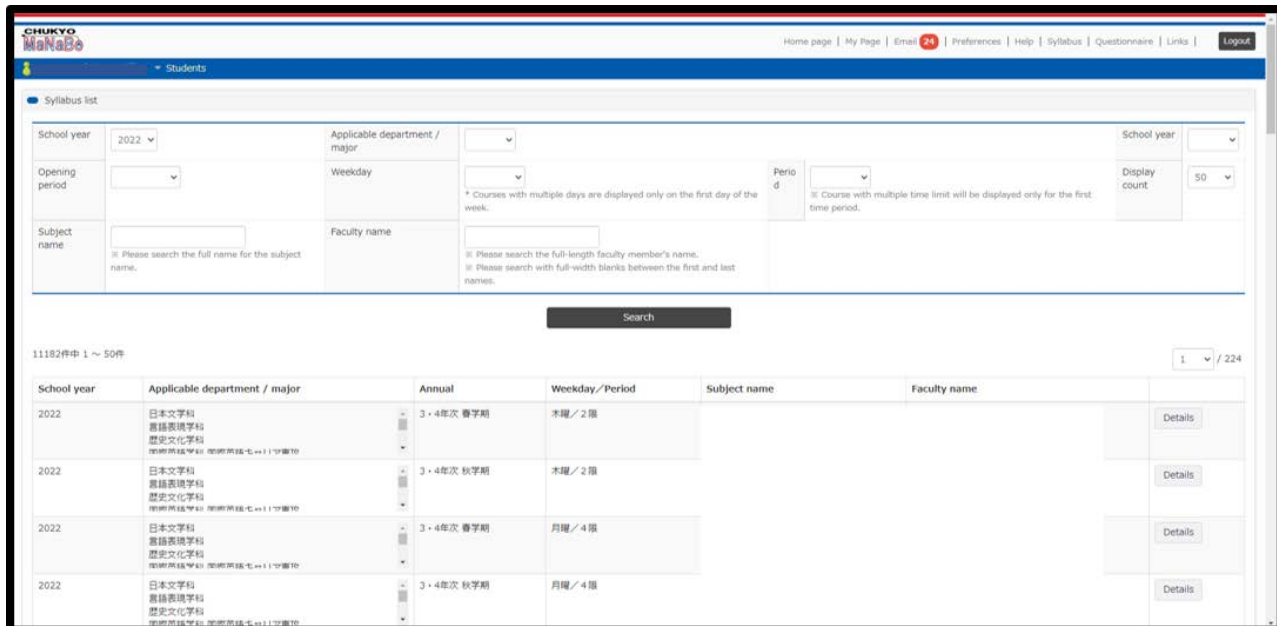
CHUKYO MaNaBo

Home page | My Page | Email 24 | Preferences | Help | Syllabus | Questionnaire | Links | Logout

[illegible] ▾ Students

Syllabus list

| School year | 2022 | Applicable department / major | | | | School year | |
|---|---|---|---|---|---|---|---|
| Opening period | | Weekday | * Courses with multiple days are displayed only on the first day of the week. | Period | ※ Course with multiple time limit will be displayed only for the first time period. | Display count | 50 |
| Subject name | ※ Please search the full name for the subject name. | Faculty name | ※ Please search the full-length faculty member's name. ※ Please search with full-width blanks between the first and last names. | | | | |

Search

11182件中 1 ~ 50件

1 / 224

| School year | Applicable department / major | Annual | Weekday/Period | Subject name | Faculty name | |
|---|---|---|---|---|---|---|
| 2022 | 日本文学科 言語表現学科 歴史文化学科 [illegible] | 3・4年次 春学期 | 木曜/2限 | | | Details |
| 2022 | 日本文学科 言語表現学科 歴史文化学科 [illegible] | 3・4年次 秋学期 | 木曜/2限 | | | Details |
| 2022 | 日本文学科 言語表現学科 歴史文化学科 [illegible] | 3・4年次 春学期 | 月曜/4限 | | | Details |
| 2022 | 日本文学科 言語表現学科 歴史文化学科 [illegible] | 3・4年次 秋学期 | 月曜/4限 | | | Details |